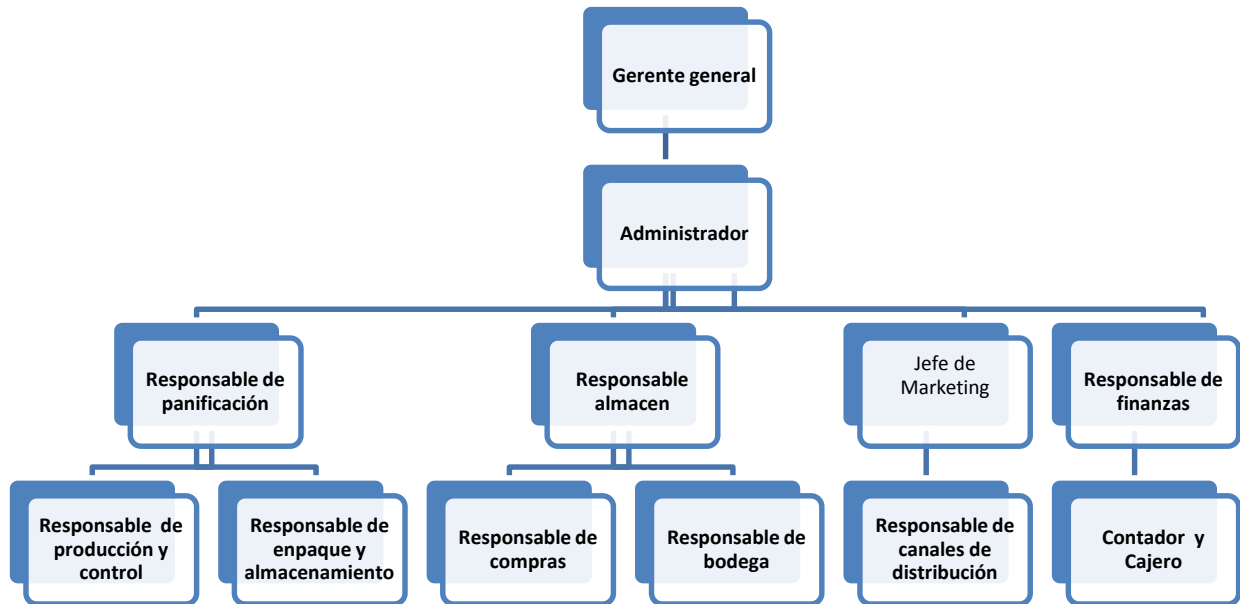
Gerente general

Administrador

Responsable de panificación

Responsable almacen

Jefe de Marketing

Responsable de finanzas

Responsable de producción y control

Responsable de enpaque y almacenamiento

Responsable de compras

Responsable de bodega

Responsable de canales de distribución

Contador y Cajero